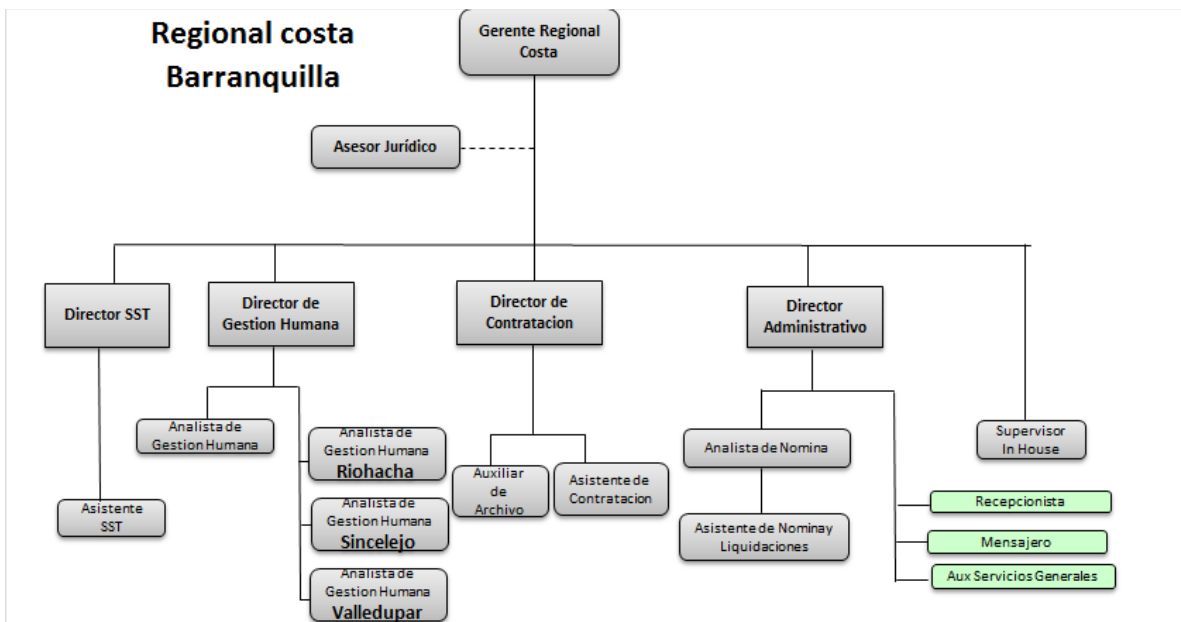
Regional costa Barranquilla

Gerente Regional Costa

Asesor Jurídico

Director SST

Director de Gestion Humana

Director de Contratacion

Director Administrativo

Analista de Gestion Humana

Analista de Gestion Humana Riohacha

Analista de Gestion Humana Sincelejo

Analista de Gestion Humana Valledupar

Asistente SST

Auxiliar de Archivo

Asistente de Contratacion

Analista de Nomina

Asistente de Nominay Liquidaciones

Supervisor In House

Recepcionista

Mensajero

Aux Servicios Generales